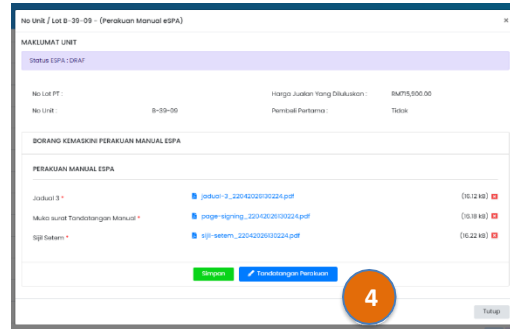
No Unit / Lot B-39-09 - (Perakuan Manual eSPA)

×

MAKLUMAT UNIT

Status ESPA : DRAF

No Lot PT :

Harga Jualan Yang Diluluskan :

RM715,500.00

No Unit :

B-39-09

Pembeli Pertama :

Tidak

BORANG KEMASKINI PERAKUAN MANUAL ESPA

PERAKUAN MANUAL ESPA

Jadual 3 *

jadual-3_22042026130224.pdf

(16.12 kB)

Muka surat Tandatangan Manual *

page-signing_22042026130224.pdf

(16.18 kB)

Sijil Setem *

sijil-setem_22042026130224.pdf

(16.22 kB)

Simpan

Tandatangan Perakuan

4

Tutup